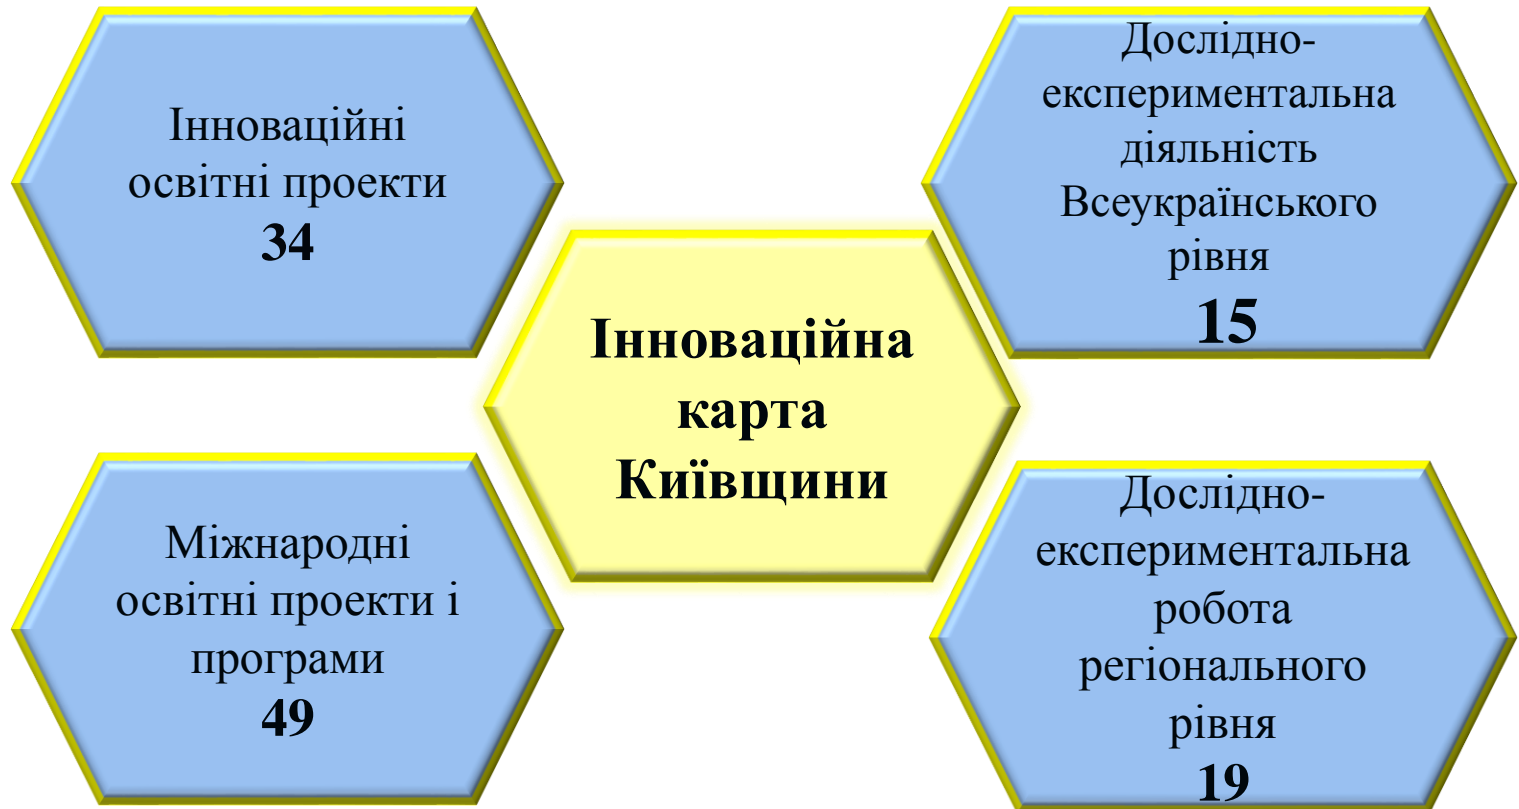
Інноваційні освітні проекти
34

Дослідно-експериментальна діяльність Всеукраїнського рівня
15

Інноваційна карта Київщини

Міжнародні освітні проекти і програми
49

Дослідно-експериментальна робота регіонального рівня
19